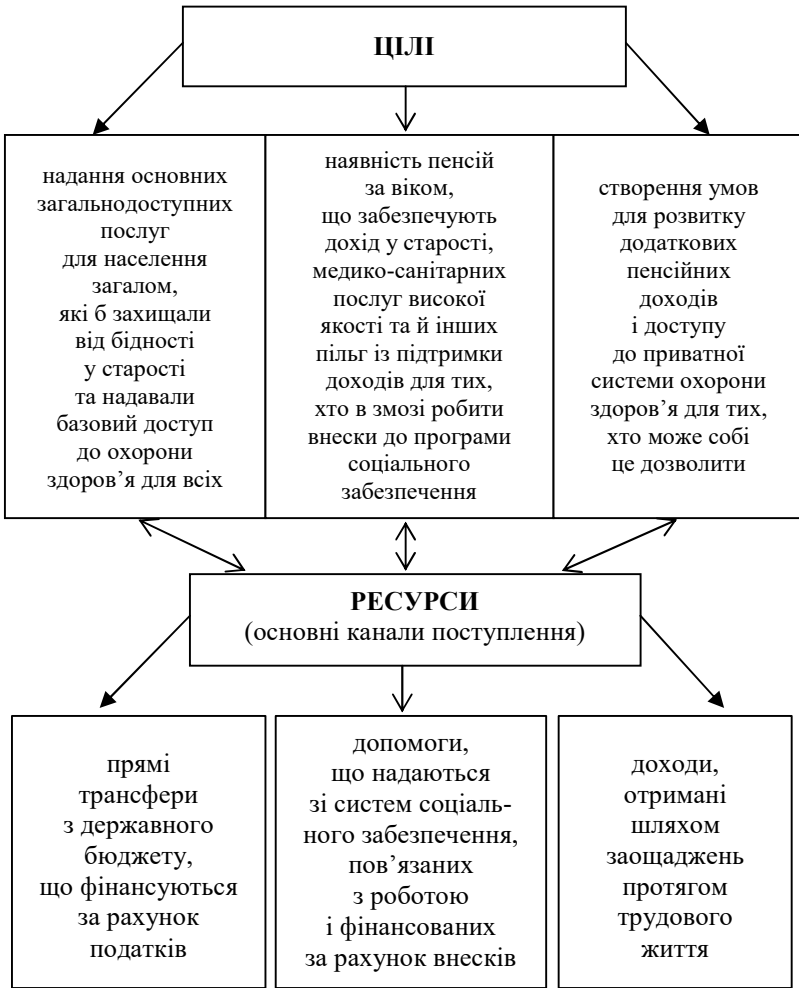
ЦІЛІ

надання основних загальнодоступних послуг для населення загалом, які б захищали від бідності у старості та надавали базовий доступ до охорони здоров'я для всіх

наявність пенсій за віком, що забезпечують дохід у старості, медико-санітарних послуг високої якості та й інших пільг із підтримки доходів для тих, хто в змозі робити внески до програми соціального забезпечення

створення умов для розвитку додаткових пенсійних доходів і доступу до приватної системи охорони здоров'я для тих, хто може собі це дозволити

РЕСУРСИ
(основні канали поступлення)

прямі трансфери з державного бюджету, що фінансуються за рахунок податків

допомоги, що надаються зі систем соціального забезпечення, пов'язаних з роботою і фінансованих за рахунок внесків

доходи, отримані шляхом заощаджень протягом трудового життя